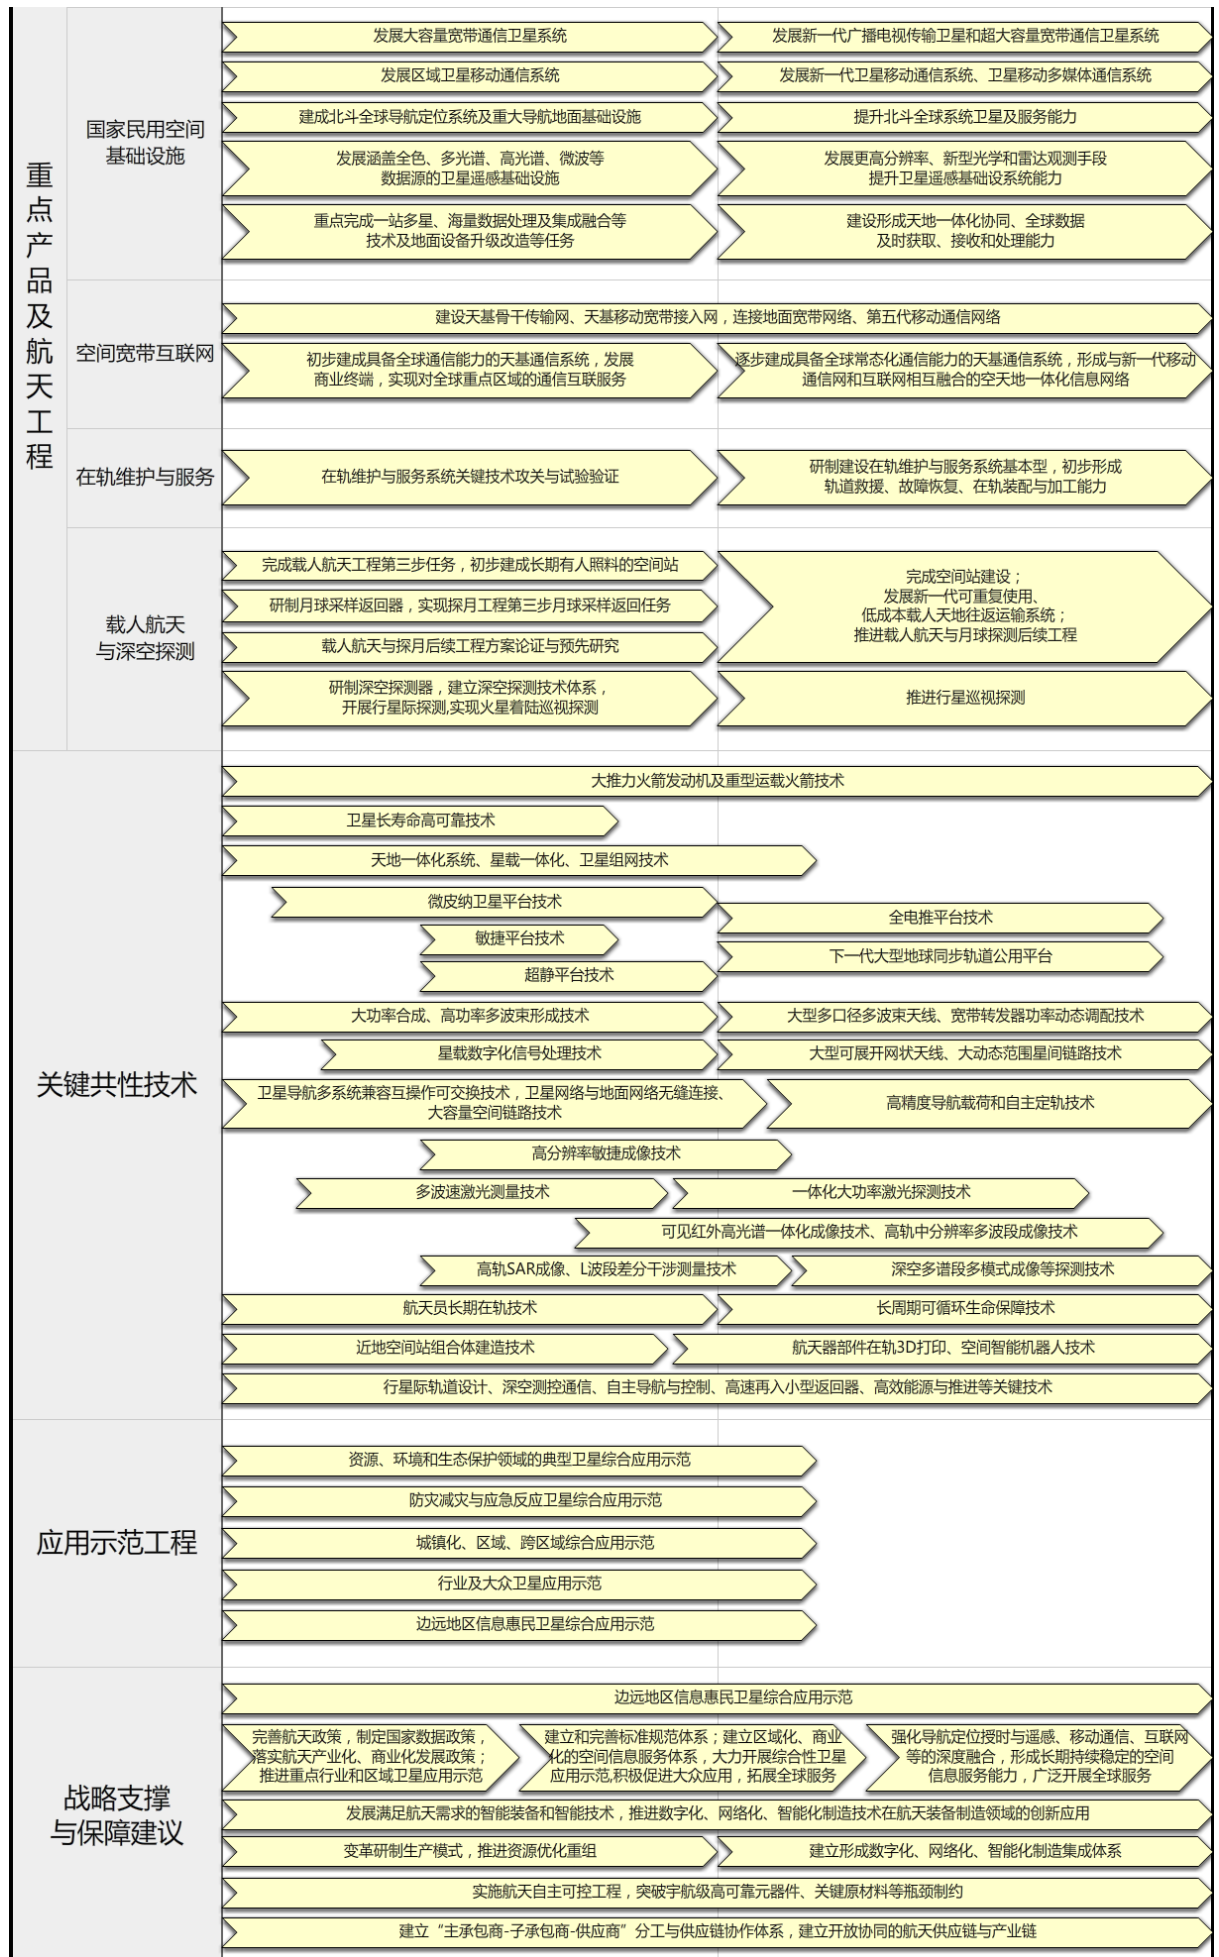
重点产品及航天工程

国家民用空间基础设施

发展大容量宽带通信卫星系统
发展新一代广播电视传输卫星和超大容量宽带通信卫星系统
发展区域卫星移动通信系统
发展新一代卫星移动通信系统、卫星移动多媒体通信系统
建成北斗全球导航定位系统及重大导航地面基础设施
提升北斗全球系统卫星及服务能力
发展涵盖全色、多光谱、高光谱、微波等数据源的卫星遥感基础设施
发展更高分辨率、新型光学和雷达观测手段提升卫星遥感基础设系统能力
重点完成一站多星、海量数据处理及集成融合等技术及地面设备升级改造等任务
建设形成天地一体化协同、全球数据及时获取、接收和处理能力

空间宽带互联网

建设天基骨干传输网、天基移动宽带接入网，连接地面宽带网络、第五代移动通信网络
初步建成具备全球通信能力的天基通信系统，发展商业终端，实现对全球重点区域的通信互联服务
逐步建成具备全球常态化通信能力的天基通信系统，形成与新一代移动通信网和互联网相互融合的空天地一体化信息网络

在轨维护与服务

在轨维护与服务系统关键技术攻关与试验验证
研制建设在轨维护与服务系统基本型，初步形成轨道救援、故障恢复、在轨装配与加工能力

载人航天与深空探测

完成载人航天工程第三步任务，初步建成长期有人照料的空间站
研制月球采样返回器，实现探月工程第三步月球采样返回任务
载人航天与探月后续工程方案论证与预先研究
完成空间站建设；发展新一代可重复使用、低成本载人天地往返运输系统；推进载人航天与月球探测后续工程
研制深空探测器，建立深空探测技术体系，开展行星际探测,实现火星着陆巡视探测
推进行星巡视探测

关键共性技术

大推力火箭发动机及重型运载火箭技术
卫星长寿命高可靠技术
天地一体化系统、星载一体化、卫星组网技术
微皮纳卫星平台技术
全电推平台技术
敏捷平台技术
下一代大型地球同步轨道公用平台
超静平台技术
大功率合成、高功率多波束形成技术
大型多口径多波束天线、宽带转发器功率动态调配技术
星载数字化信号处理技术
大型可展开网状天线、大动态范围星间链路技术
卫星导航多系统兼容互操作可交换技术，卫星网络与地面网络无缝连接、大容量空间链路技术
高精度导航载荷和自主定轨技术
高分辨率敏捷成像技术
多波速激光测量技术
一体化大功率激光探测技术
可见红外高光谱一体化成像技术、高轨中分辨率多波段成像技术
高轨SAR成像、L波段差分干涉测量技术
深空多谱段多模式成像等探测技术
航天员长期在轨技术
长周期可循环生命保障技术
近地空间站组合体建造技术
航天器部件在轨3D打印、空间智能机器人技术
行星际轨道设计、深空测控通信、自主导航与控制、高速再入小型返回器、高效能源与推进等关键技术

应用示范工程

资源、环境和生态保护领域的典型卫星综合应用示范
防灾减灾与应急反应卫星综合应用示范
城镇化、区域、跨区域综合应用示范
行业及大众卫星应用示范
边远地区信息惠民卫星综合应用示范

战略支撑与保障建议

边远地区信息惠民卫星综合应用示范
完善航天政策，制定国家数据政策，落实航天产业化、商业化发展政策；推进重点行业和区域卫星应用示范
建立和完善标准规范体系；建立区域化、商业化的空间信息服务体系，大力开展综合性卫星应用示范,积极促进大众应用，拓展全球服务
强化导航定位授时与遥感、移动通信、互联网等的深度融合，形成长期持续稳定的空间信息服务能力，广泛开展全球服务
发展满足航天需求的智能装备和智能技术，推进数字化、网络化、智能化制造技术在航天装备制造领域的创新应用
变革研制生产模式，推进资源优化重组
建立形成数字化、网络化、智能化制造集成体系
实施航天自主可控工程，突破宇航级高可靠元器件、关键原材料等瓶颈制约
建立“主承包商-子承包商-供应商”分工与供应链协作体系，建立开放协同的航天供应链与产业链